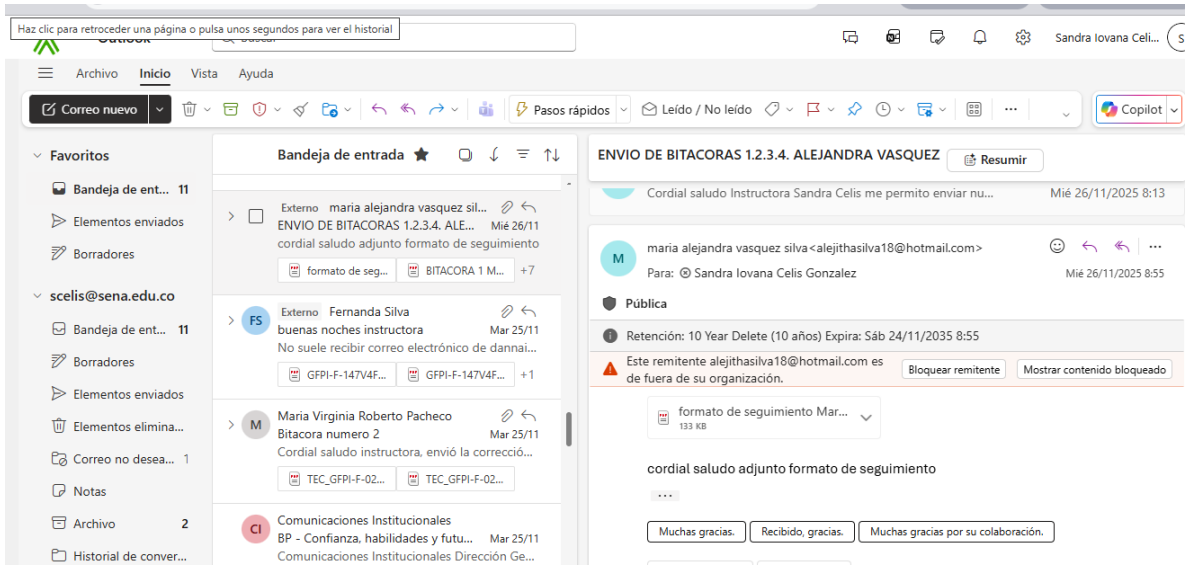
Haz clic para retroceder una página o pulsa unos segundos para ver el historial
Outlook Buscar
Sandra Iovana Celi...

Archivo Inicio Vista Ayuda
Correo nuevo
Pasos rápidos
Leído / No leído
Copilot

Favoritos
Bandeja de ent... 11
Elementos enviados
Borradores
scelis@sena.edu.co
Bandeja de ent... 11
Borradores
Elementos enviados
Elementos elimina...
Correo no desea... 1
Notas
Archivo 2
Historial de conver...

Bandeja de entrada

Externo maria alejandra vasquez sil...
ENVIO DE BITACORAS 1.2.3.4. ALE... Mié 26/11
cordial saludo adjunto formato de seguimiento
formato de seg... BITACORA 1 M... +7

FS Externo Fernanda Silva
buenas noches instructora Mar 25/11
No suele recibir correo electrónico de dannai...
GFPI-F-147V4F... GFPI-F-147V4F... +1

M Maria Virginia Roberto Pacheco
Bitacora numero 2 Mar 25/11
Cordial saludo instructora, envió la correcció...
TEC_GFPI-F-02... TEC_GFPI-F-02...

CI Comunicaciones Institucionales
BP - Confianza, habilidades y futu... Mar 25/11
Comunicaciones Institucionales Dirección Ge...

ENVIO DE BITACORAS 1.2.3.4. ALEJANDRA VASQUEZ
Resumir
Cordial saludo Instructora Sandra Celis me permito enviar nu... Mié 26/11/2025 8:13

M maria alejandra vasquez silva<alejithasilva18@hotmail.com>
Para: Sandra Iovana Celis Gonzalez Mié 26/11/2025 8:55
Pública
Retención: 10 Year Delete (10 años) Expira: Sáb 24/11/2035 8:55
Este remitente alejithasilva18@hotmail.com es de fuera de su organización.
Bloquear remitente
Mostrar contenido bloqueado
formato de seguimiento Mar...
133 KB
cordial saludo adjunto formato de seguimiento
...
Muchas gracias.
Recibido, gracias.
Muchas gracias por su colaboración.